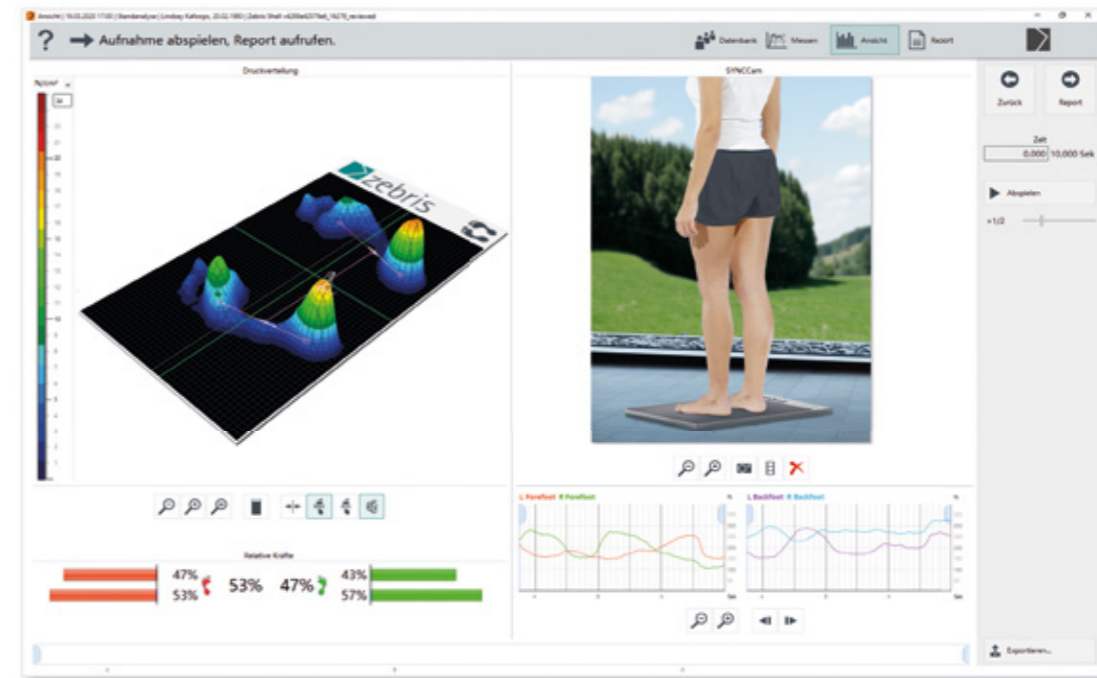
Ansicht | 16.03.2020 17:00 | Standanalyse | Lindsey Kafouros, 20.02.1980 | Zebris Shell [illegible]

? Aufnahme abspielen, Report aufrufen.

Datenbank Messen Ansicht Report

Druckverteilung

N/cm²

zebris

SYNCCam

Zurück Report

Zeit
0.000 10.000 Sek

Abspielen

×1/2

Relative Kräfte

47% 53% 47% 43%
53% 57%

L Forefoot R Forefoot

L Backfoot R Backfoot

Exportieren...